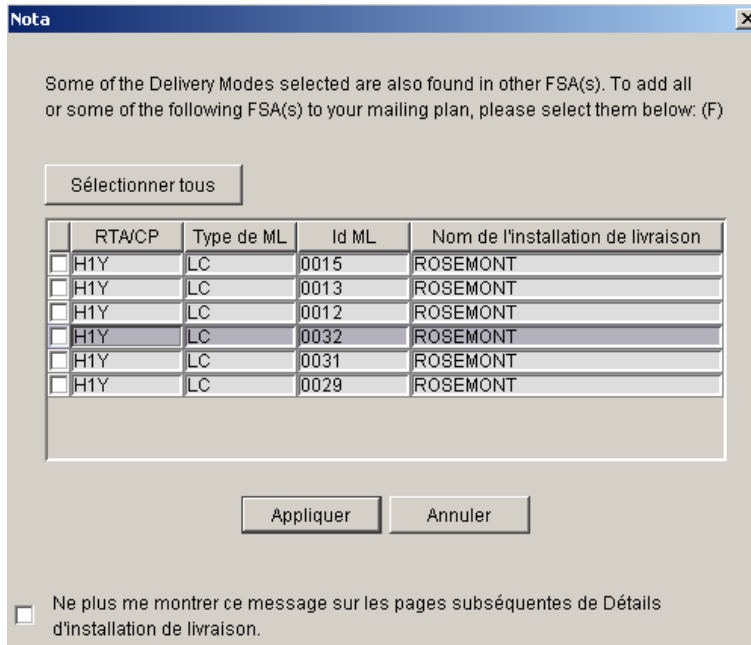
Nota

Some of the Delivery Modes selected are also found in other FSA(s). To add all or some of the following FSA(s) to your mailing plan, please select them below: (F)

Sélectionner tous

| | RTA/CP | Type de ML | Id ML | Nom de l'installation de livraison |
|---|---|---|---|---|
| | H1Y | LC | 0015 | ROSEMONT |
| | H1Y | LC | 0013 | ROSEMONT |
| | H1Y | LC | 0012 | ROSEMONT |
| | H1Y | LC | 0032 | ROSEMONT |
| | H1Y | LC | 0031 | ROSEMONT |
| | H1Y | LC | 0029 | ROSEMONT |

Appliquer Annuler

Ne plus me montrer ce message sur les pages subséquentes de Détails d'installation de livraison.